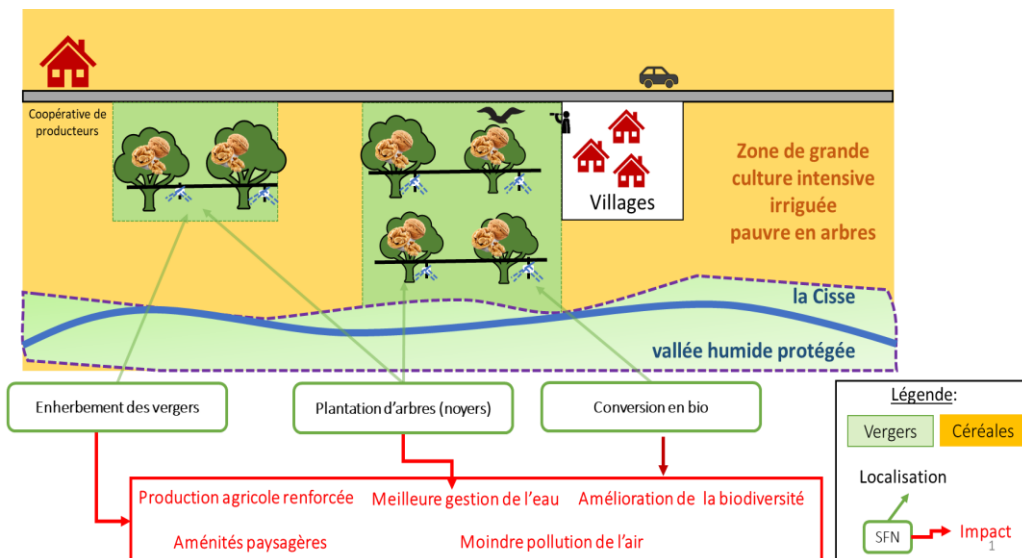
Coopérative de producteurs

Villages

Zone de grande culture intensive irriguée pauvre en arbres

la Cisse

vallée humide protégée

Enherbement des vergers

Plantation d'arbres (noyers)

Conversion en bio

Production agricole renforcée

Meilleure gestion de l'eau

Amélioration de la biodiversité

Aménités paysagères

Moindre pollution de l'air

Légende:

| Vergers | Céréales |
|---|---|

Localisation

SFN

Impact

1